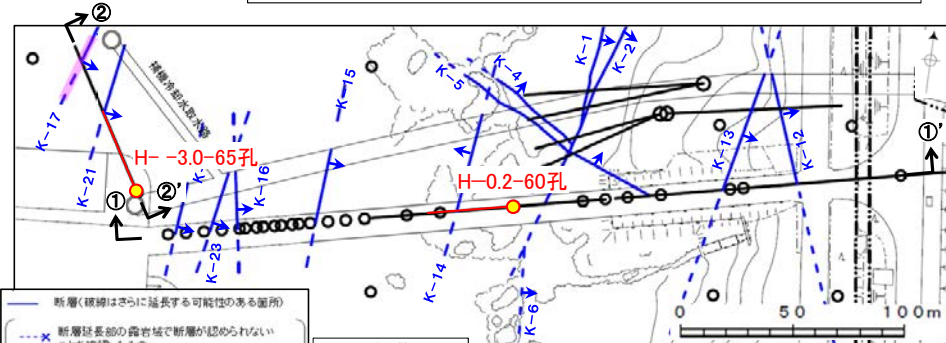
②
補機冷却水取水口
K-17
K-21
H- -3.0-65孔
①
②'
K-
K-16
K-23
K-15
K-5
K-4
K-1
K-2
K-14
K-6
H-0.2-60孔
K-13
K-12
①'
0
50
100m
断層(破線はさらに延長する可能性のある箇所)
断層延長部の露岩域で断層が認められない
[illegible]